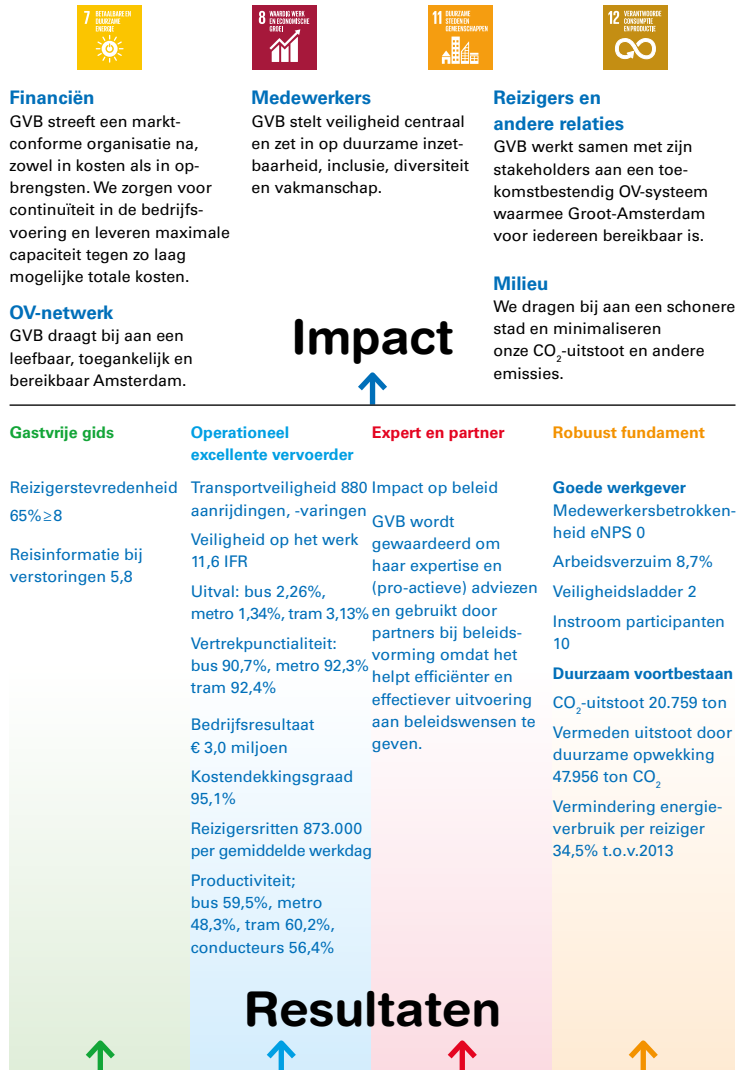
7 BETAALBARE EN DUURZAME ENERGIE

8 WAARDIG WERK EN ECONOMISCHE GROEI

11 DUURZAME STEDEN EN GEMEENSCHAPPEN

12 VERANTWOORDE CONSUMPTIE EN PRODUCTIE

Financiën
GVB streeft een marktconforme organisatie na, zowel in kosten als in opbrengsten. We zorgen voor continuïteit in de bedrijfsvoering en leveren maximale capaciteit tegen zo laag mogelijke totale kosten.

OV-netwerk
GVB draagt bij aan een leefbaar, toegankelijk en bereikbaar Amsterdam.

Medewerkers
GVB stelt veiligheid centraal en zet in op duurzame inzetbaarheid, inclusie, diversiteit en vakmanschap.

Reizigers en andere relaties
GVB werkt samen met zijn stakeholders aan een toekomstbestendig OV-systeem waarmee Groot-Amsterdam voor iedereen bereikbaar is.

Milieu
We dragen bij aan een schonere stad en minimaliseren onze $CO_2$-uitstoot en andere emissies.

Impact

Gastvrije gids

Reizigerstevredenheid 65%≥8

Reisinformatie bij verstoringen 5,8

Operationeel excellente vervoerder

Transportveiligheid 880 aanrijdingen, -varingen

Veiligheid op het werk 11,6 IFR

Uitval: bus 2,26%, metro 1,34%, tram 3,13%

Vertrekpunctialiteit: bus 90,7%, metro 92,3% tram 92,4%

Bedrijfsresultaat € 3,0 miljoen

Kostendekkingsgraad 95,1%

Reizigersritten 873.000 per gemiddelde werkdag

Productiviteit; bus 59,5%, metro 48,3%, tram 60,2%, conducteurs 56,4%

Expert en partner

Impact op beleid

GVB wordt gewaardeerd om haar expertise en (pro-actieve) adviezen en gebruikt door partners bij beleidsvorming omdat het helpt efficiënter en effectiever uitvoering aan beleidswensen te geven.

Robuust fundament

Goede werkgever
Medewerkersbetrokkenheid eNPS 0

Arbeidsverzuim 8,7%

Veiligheidsladder 2

Instroom participanten 10

Duurzaam voortbestaan

$CO_2$-uitstoot 20.759 ton

Vermeden uitstoot door duurzame opwekking 47.956 ton $CO_2$

Vermindering energieverbruik per reiziger 34,5% t.o.v.2013

Resultaten